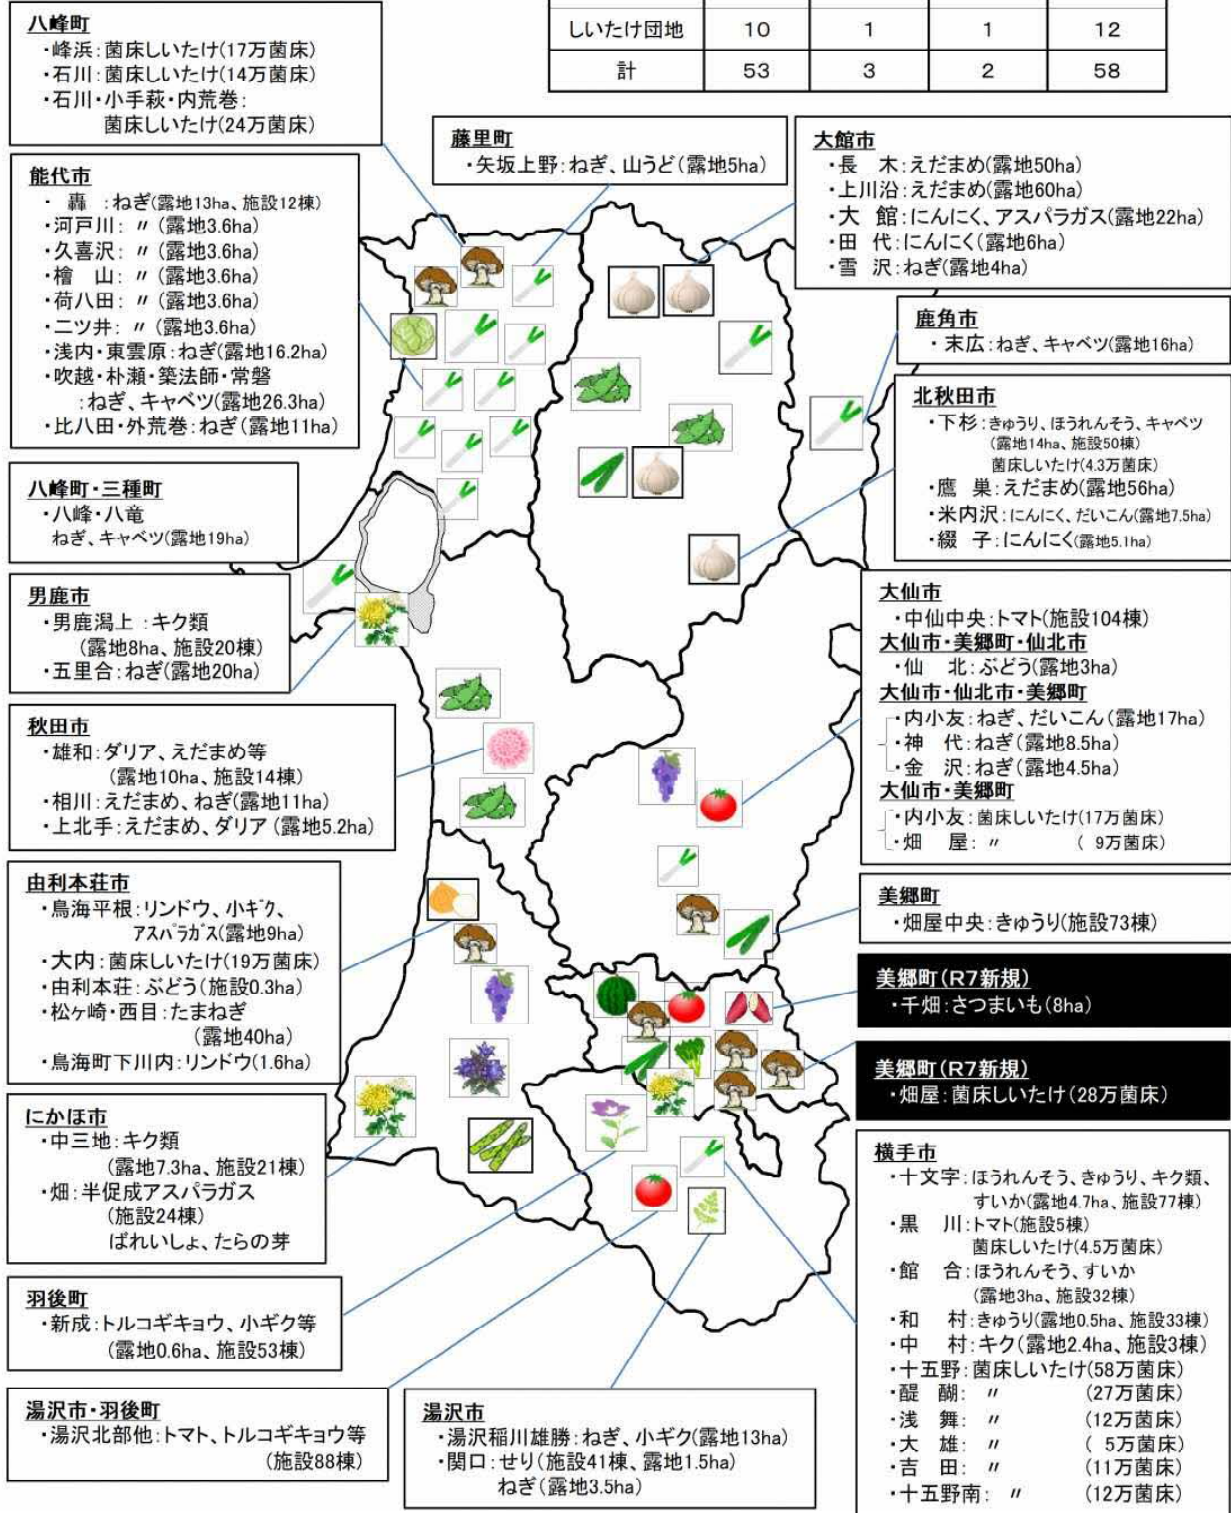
| しいたけ団地 | 10 | 1 | 1 | 12 |
|---|---|---|---|---|
| 計 | 53 | 3 | 2 | 58 |

八峰町
・峰浜：菌床しいたけ(17万菌床)
・石川：菌床しいたけ(14万菌床)
・石川・小手萩・内荒巻：菌床しいたけ(24万菌床)

藤里町
・矢坂上野：ねぎ、山うど(露地5ha)

大館市
・長　木：えだまめ(露地50ha)
・上川沿：えだまめ(露地60ha)
・大　館：にんにく、アスパラガス(露地22ha)
・田　代：にんにく(露地6ha)
・雪　沢：ねぎ(露地4ha)

能代市
・轟　：ねぎ(露地13ha、施設12棟)
・河戸川：〃(露地3.6ha)
・久喜沢：〃(露地3.6ha)
・檜　山：〃(露地3.6ha)
・荷八田：〃(露地3.6ha)
・二ツ井：〃(露地3.6ha)
・浅内・東雲原：ねぎ(露地16.2ha)
・吹越・朴瀬・築法師・常盤：ねぎ、キャベツ(露地26.3ha)
・比八田・外荒巻：ねぎ(露地11ha)

鹿角市
・末広：ねぎ、キャベツ(露地16ha)

北秋田市
・下杉：きゅうり、ほうれんそう、キャベツ(露地14ha、施設50棟)菌床しいたけ(4.3万菌床)
・鷹　巣：えだまめ(露地56ha)
・米内沢：にんにく、だいこん(露地7.5ha)
・綴　子：にんにく(露地5.1ha)

八峰町・三種町
・八峰・八竜
ねぎ、キャベツ(露地19ha)

男鹿市
・男鹿潟上：キク類(露地8ha、施設20棟)
・五里合：ねぎ(露地20ha)

大仙市
・中仙中央：トマト(施設104棟)
大仙市・美郷町・仙北市
・仙　北：ぶどう(露地3ha)
大仙市・仙北市・美郷町
・内小友：ねぎ、だいこん(露地17ha)
・神　代：ねぎ(露地8.5ha)
・金　沢：ねぎ(露地4.5ha)
大仙市・美郷町
・内小友：菌床しいたけ(17万菌床)
・畑　屋：〃(9万菌床)

秋田市
・雄和：ダリア、えだまめ等(露地10ha、施設14棟)
・相川：えだまめ、ねぎ(露地11ha)
・上北手：えだまめ、ダリア(露地5.2ha)

美郷町
・畑屋中央：きゅうり(施設73棟)

由利本荘市
・鳥海平根：リンドウ、小ギク、アスパラガス(露地9ha)
・大内：菌床しいたけ(19万菌床)
・由利本荘：ぶどう(施設0.3ha)
・松ヶ崎・西目：たまねぎ(露地40ha)
・鳥海町下川内：リンドウ(1.6ha)

美郷町(R7新規)
・千畑：さつまいも(8ha)

美郷町(R7新規)
・畑屋：菌床しいたけ(28万菌床)

にかほ市
・中三地：キク類(露地7.3ha、施設21棟)
・畑：半促成アスパラガス(施設24棟)ばれいしょ、たらの芽

横手市
・十文字：ほうれんそう、きゅうり、キク類、すいか(露地4.7ha、施設77棟)
・黒　川：トマト(施設5棟)菌床しいたけ(4.5万菌床)
・館　合：ほうれんそう、すいか(露地3ha、施設32棟)
・和　村：きゅうり(露地0.5ha、施設33棟)
・中　村：キク(露地2.4ha、施設3棟)
・十五野：菌床しいたけ(58万菌床)
・醍　醐：〃(27万菌床)
・浅　舞：〃(12万菌床)
・大　雄：〃(5万菌床)
・吉　田：〃(11万菌床)
・十五野南：〃(12万菌床)

羽後町
・新成：トルコギキョウ、小ギク等(露地0.6ha、施設53棟)

湯沢市・羽後町
・湯沢北部他：トマト、トルコギキョウ等(施設88棟)

湯沢市
・湯沢稲川雄勝：ねぎ、小ギク(露地13ha)
・関口：せり(施設41棟、露地1.5ha)ねぎ(露地3.5ha)